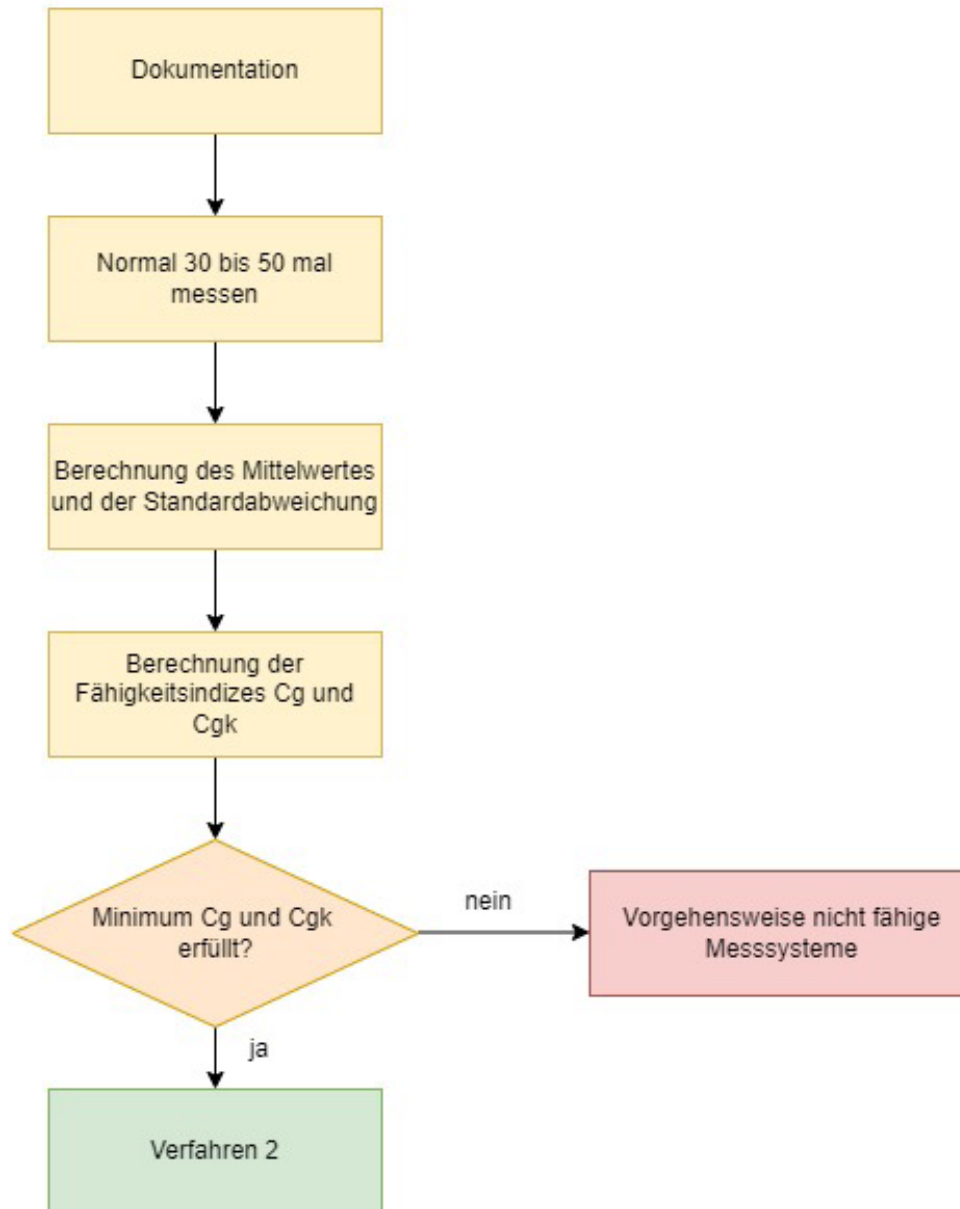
Dokumentation

Normal 30 bis 50 mal messen

Berechnung des Mittelwertes und der Standardabweichung

Berechnung der Fähigkeitsindizes Cg und Cgk

Minimum Cg und Cgk erfüllt?

nein

Vorgehensweise nicht fähige Messsysteme

ja

Verfahren 2